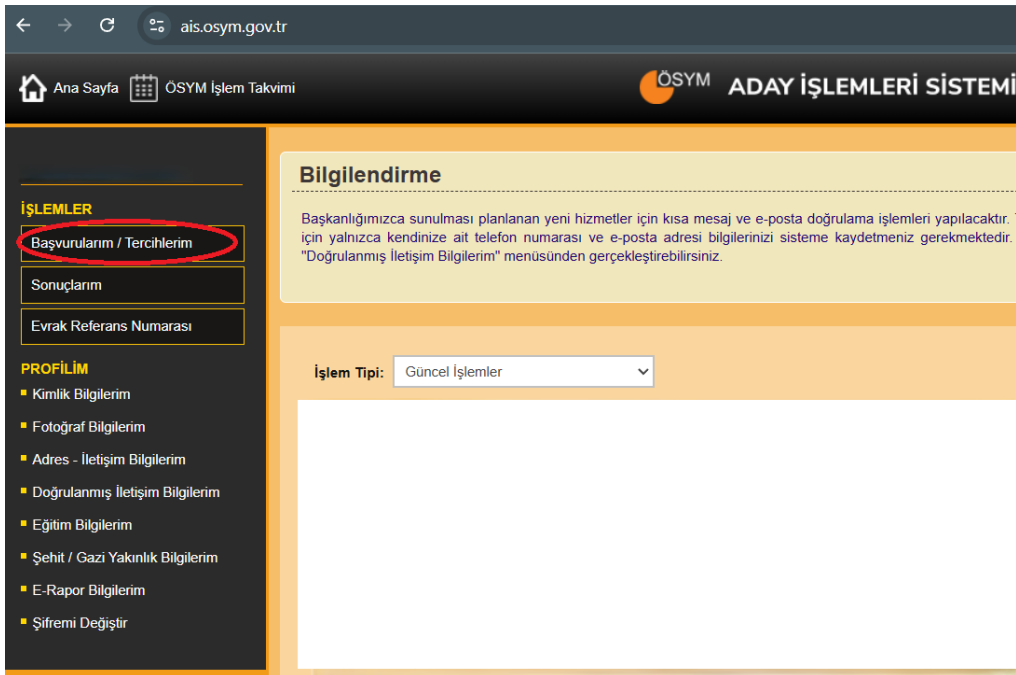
ais.osym.gov.tr

Ana Sayfa ÖSYM İşlem Takvimi

ÖSYM ADAY İŞLEMLERİ SİSTEMİ

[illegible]

İŞLEMLER

Başvurularım / Tercihlerim

Sonuçlarım

Evrak Referans Numarası

PROFİLİM

Kimlik Bilgilerim

Fotoğraf Bilgilerim

Adres - İletişim Bilgilerim

Doğrulanmış İletişim Bilgilerim

Eğitim Bilgilerim

Şehit / Gazi Yakınlık Bilgilerim

E-Rapor Bilgilerim

Şifremi Değiştir

Bilgilendirme

Başkanlığımızca sunulması planlanan yeni hizmetler için kısa mesaj ve e-posta doğrulama işlemleri yapılacaktır. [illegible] için yalnızca kendinize ait telefon numarası ve e-posta adresi bilgilerinizi sisteme kaydetmeniz gerekmektedir. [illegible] "Doğrulanmış İletişim Bilgilerim" menüsünden gerçekleştirebilirsiniz.

İşlem Tipi: Güncel İşlemler